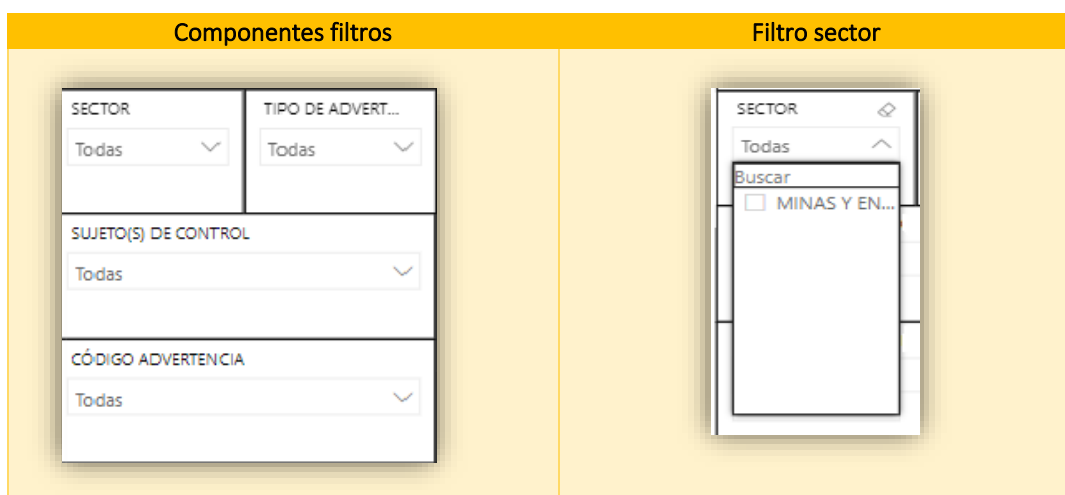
| Componentes filtros | Filtro sector |
|---|---|
| SECTOR<br>Todas<br>TIPO DE ADVERT...<br>Todas<br>SUJETO(S) DE CONTROL<br>Todas<br>CÓDIGO ADVERTENCIA<br>Todas | SECTOR<br>Todas<br>Buscar<br>MINAS Y EN... |